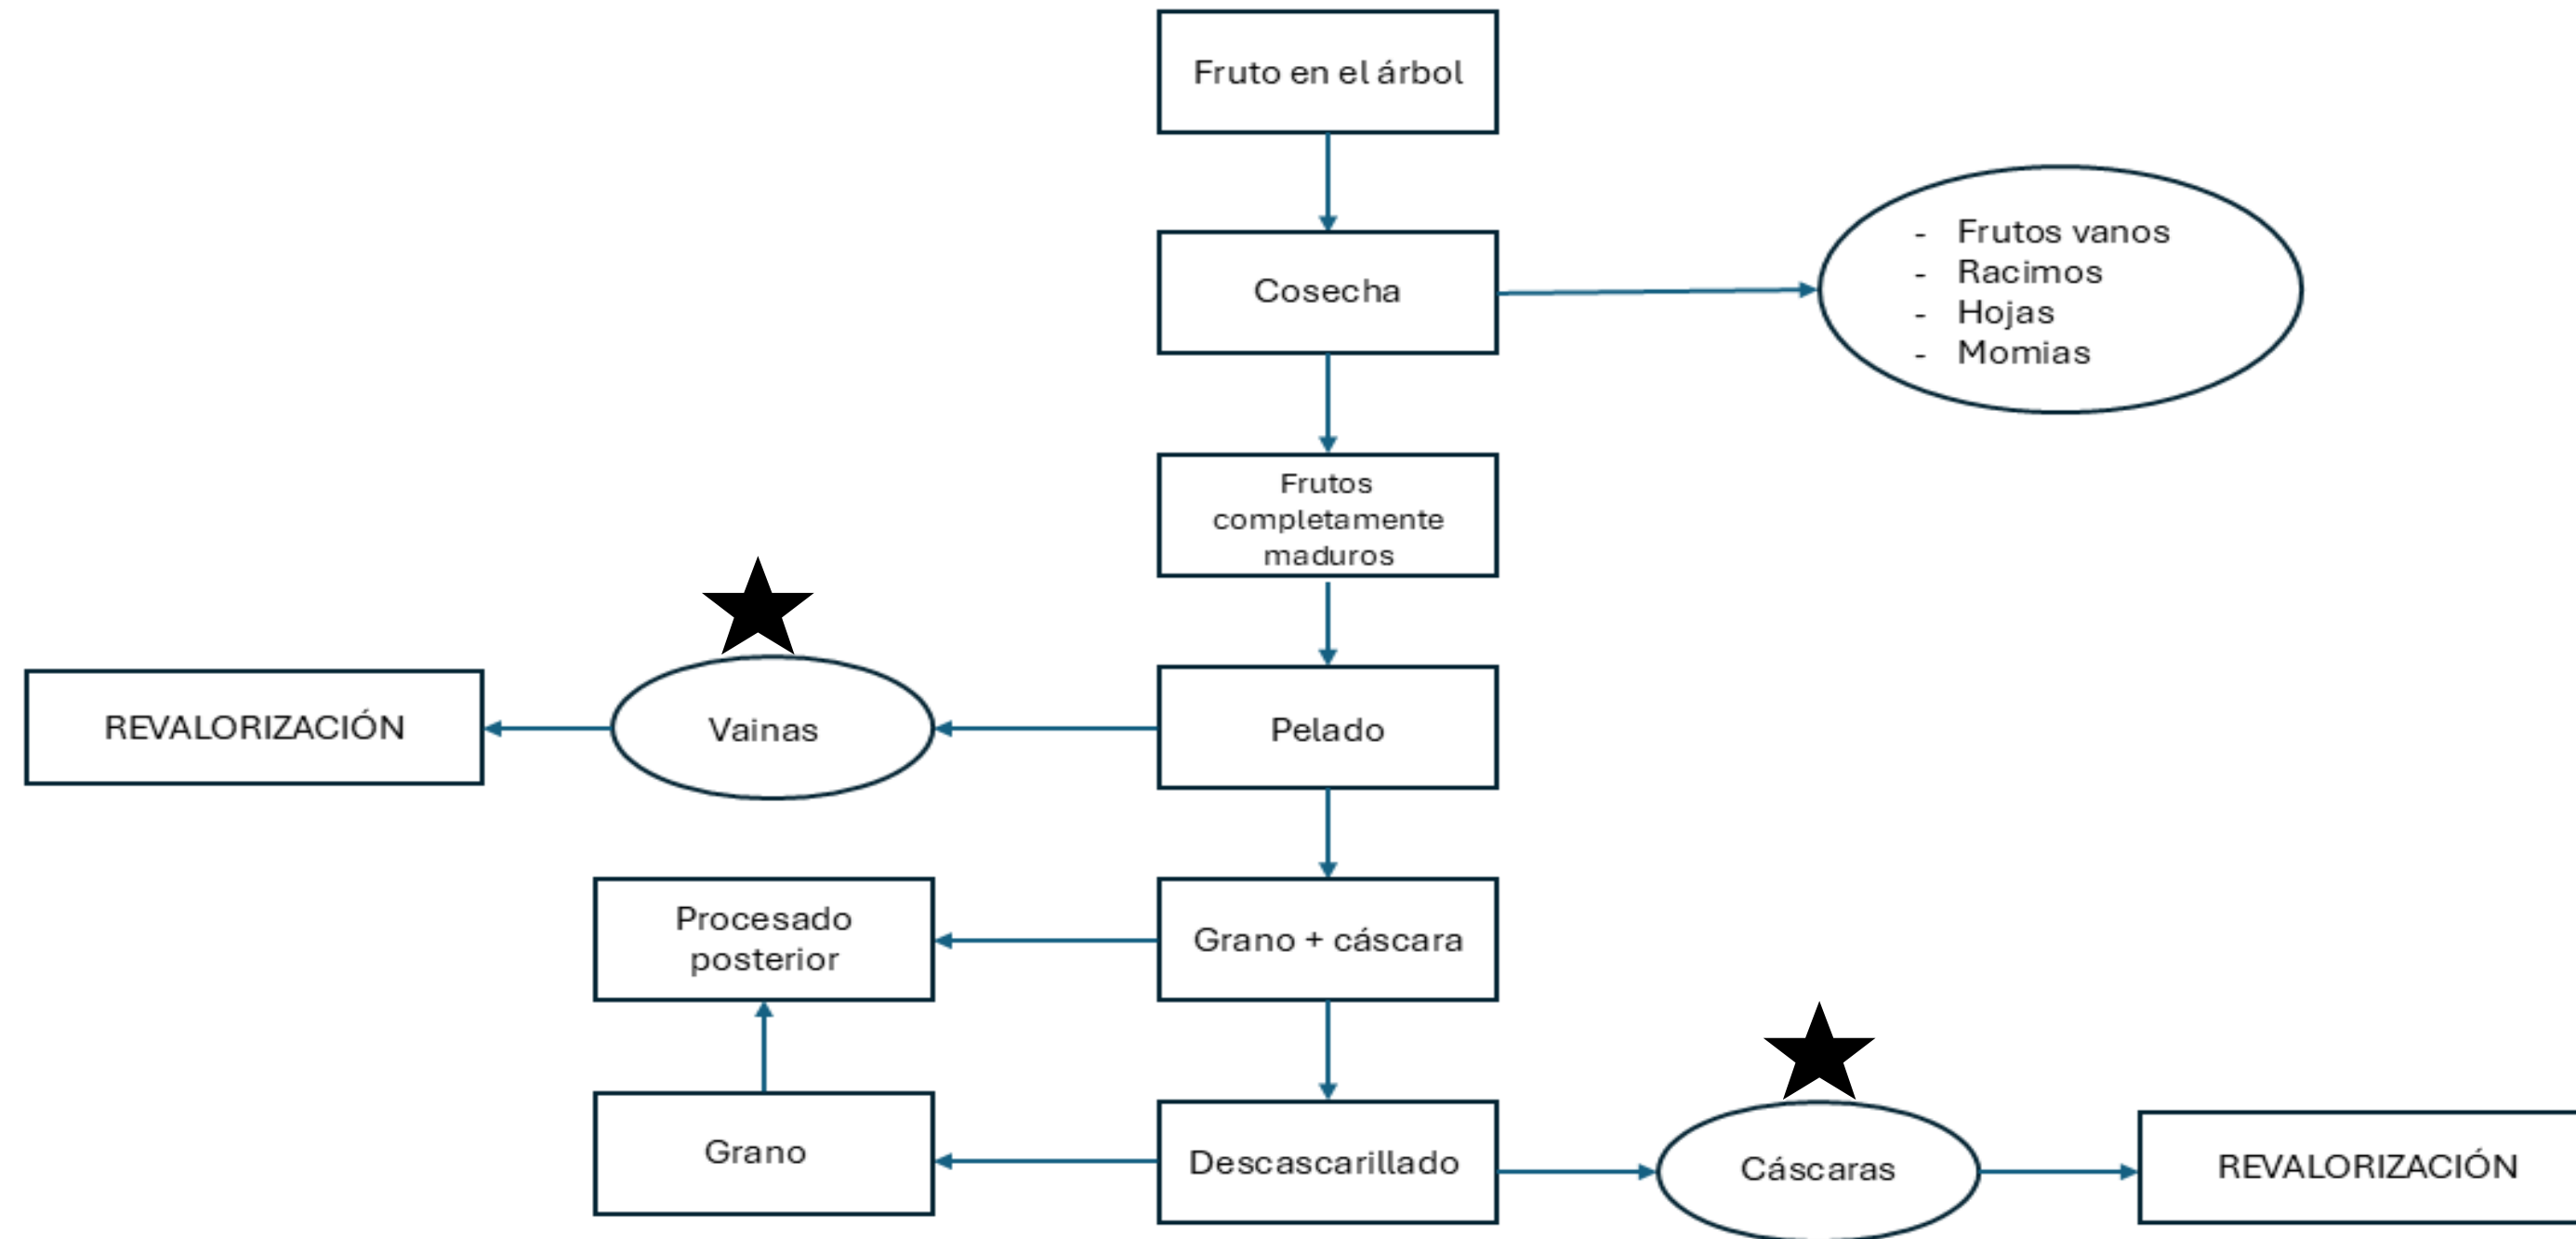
Fruto en el árbol

Cosecha

- Frutos vanos
- Racimos
- Hojas
- Momias

Frutos completamente maduros

REVALORIZACIÓN

Vainas

Pelado

Procesado posterior

Grano + cáscara

Grano

Descascarillado

Cáscaras

REVALORIZACIÓN